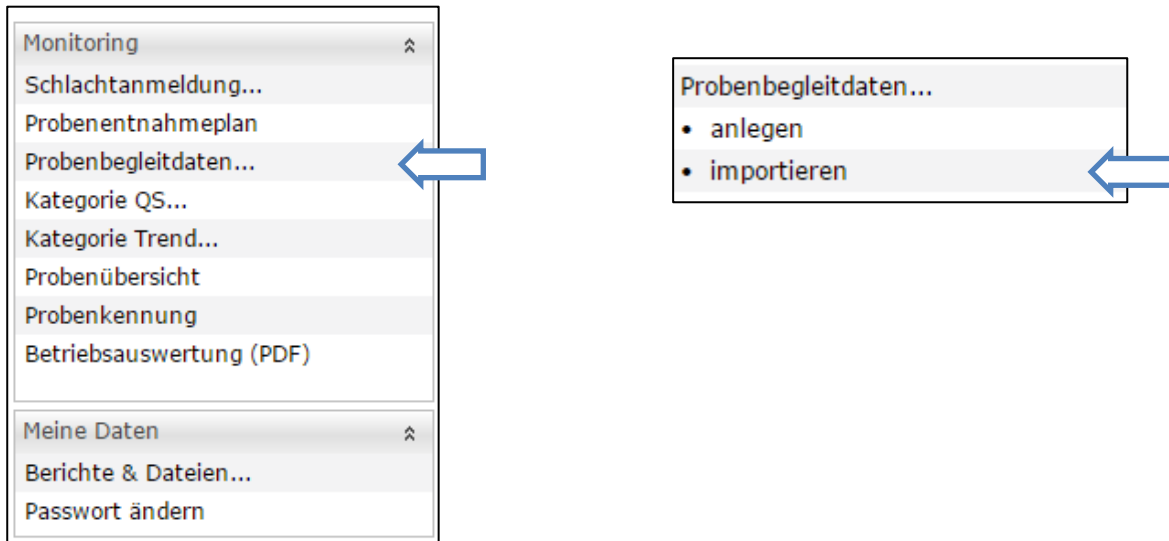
Monitoring
Schlachtanmeldung...
Probenentnahmeplan
Probenbegleitdaten...
Kategorie QS...
Kategorie Trend...
Probenübersicht
Probenkennung
Betriebsauswertung (PDF)

Meine Daten
Berichte & Dateien...
Passwort ändern

Probenbegleitdaten...
• anlegen
• importieren